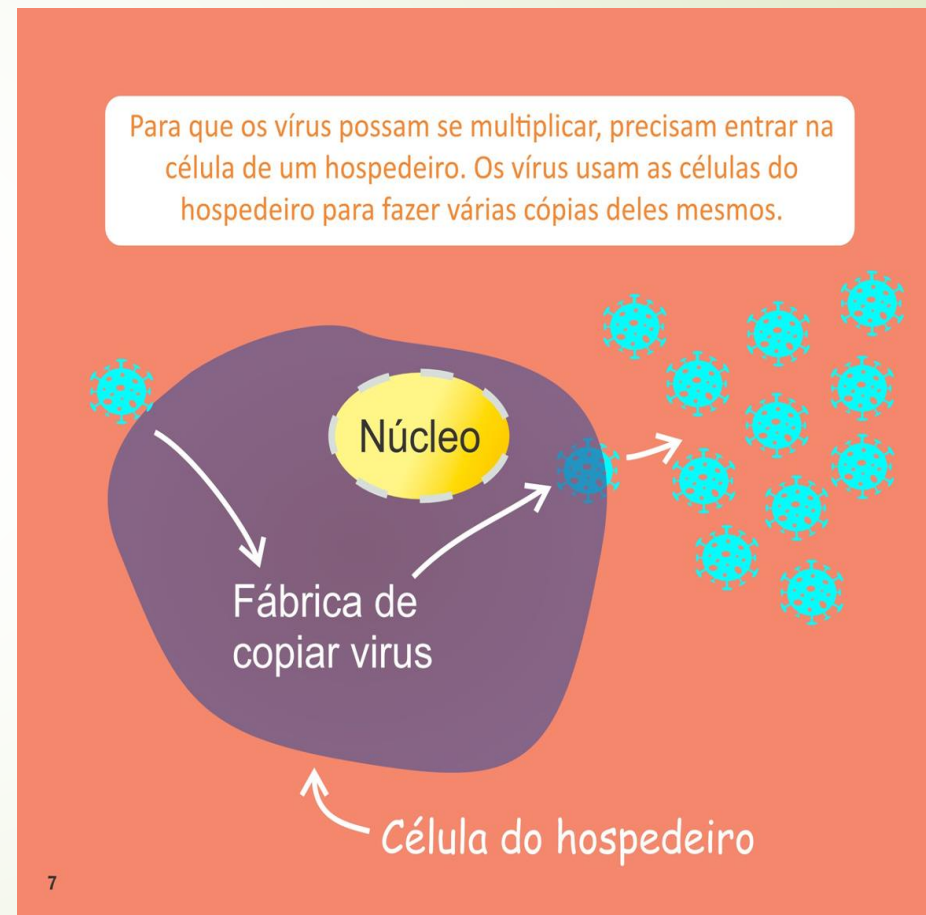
Para que os vírus possam se multiplicar, precisam entrar na célula de um hospedeiro. Os vírus usam as células do hospedeiro para fazer várias cópias deles mesmos.

Núcleo

Fábrica de copiar virus

Célula do hospedeiro

7